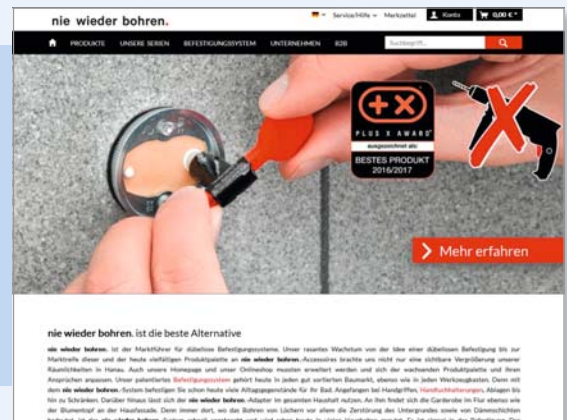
nie wieder bohren.

Service/Hilfe Merkzettel Konto 0,00 €

PRODUKTE UNSERE SERIEN BEFESTIGUNGSSYSTEM UNTERNEHMEN B2B Suchbegriff...

+X
PLUS X AWARD
ausgezeichnet als
BESTES PRODUKT
2016/2017

Mehr erfahren

nie wieder bohren. ist die beste Alternative

nie wieder bohren. ist der Marktführer für dübellose Befestigungssysteme. Unser rasantes Wachstum von der Idee einer dübellosen Befestigung bis zur Marktreife dieser und der heute vielfältigen Produktpalette an nie wieder bohren.-Accessoires brachte uns nicht nur eine sichtbare Vergrößerung unserer Räumlichkeiten in Hanau. Auch unsere Homepage und unser Onlineshop mussten erweitert werden und sich der wachsenden Produktpalette und ihren Ansprüchen anpassen. Unser patentiertes Befestigungssystem gibt heute in jeden gut sortierten Baumarkt, ebenso wie in jeden Werkzeugkasten. Denn mit dem nie wieder bohren.-System befestigen Sie schon heute viele Alltagsgegenstände für Ihr Bad. Angefangen bei Handtuchhaltern, Handtuchhalterungen, Ablagen bis hin zu Schränken. Darüber hinaus lässt sich der nie wieder bohren.-Adapter im gesamten Haushalt nutzen. An ihm findet sich die Garderobe im Flur ebenso wie der Blumentopf an der Hausfassade. Denn immer dort, wo das Bohren von Löchern vor allem die Zerstörung des Untergrundes sowie von Dämmschichten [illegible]